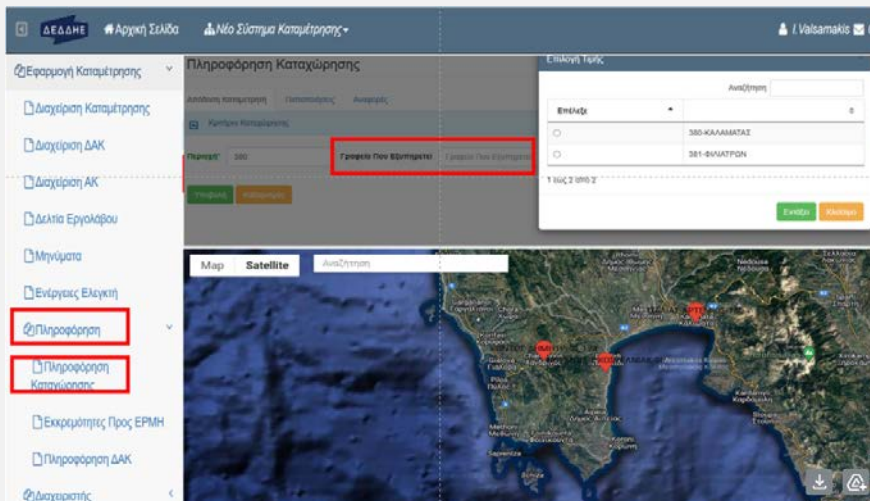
ΔΕΔΔΗΕ Αρχική Σελίδα Νέο Σύστημα Καταμέτρησης I.Valsamakis

Εφαρμογή Καταμέτρησης
Διαχείριση Καταμέτρησης
Διαχείριση ΔΑΚ
Διαχείριση ΑΚ
Δελτία Εργολάβου
Μηνύματα
Ενέργειες Ελεγκτή
Πληροφόρηση
Πληροφόρηση Καταχώρησης
Εκκρεμότητες Προς ΕΡΜΗ
Πληροφόρηση ΔΑΚ
Διαχειριστής

Πληροφόρηση Καταχώρησης
Απόδοση Καταμέτρησης Γεωτεμάχιος Αναφορές
Κριτήρια Καταχώρησης
Περιοχή* 380
Γραφείο Που Εξυπηρετεί Γραφείο Που Εξυπηρετεί
Υποβολή Καθαρισμός

Επιλογή Τιμής
Αναζήτηση
| Επιλέξτε | 0 |
|---|---|
| ○ | 380-ΚΑΛΑΜΑΤΑΣ |
| ○ | 381-ΦΙΛΙΑΤΡΩΝ |
1 έως 2 από 2
Επιλέξτε Κλείσιμο

Map Satellite Αναζήτηση